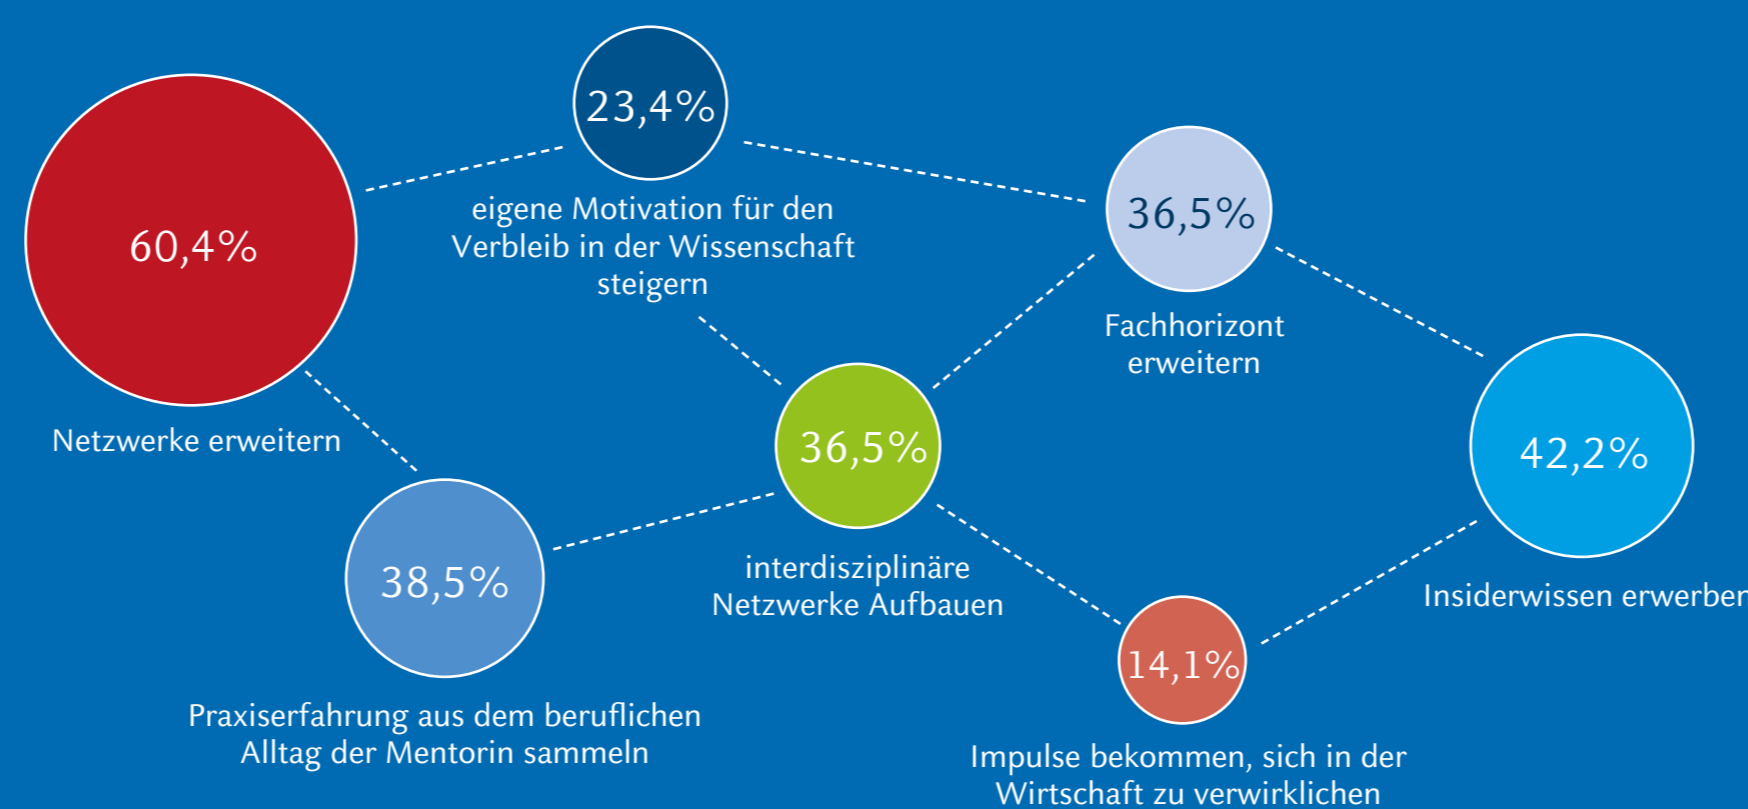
60,4%

Netzwerke erweitern

23,4%

eigene Motivation für den Verbleib in der Wissenschaft steigern

36,5%

Fachhorizont erweitern

36,5%

interdisziplinäre Netzwerke Aufbauen

42,2%

Insiderwissen erwerben

38,5%

Praxiserfahrung aus dem beruflichen Alltag der Mentorin sammeln

14,1%

Impulse bekommen, sich in der Wirtschaft zu verwirklichen